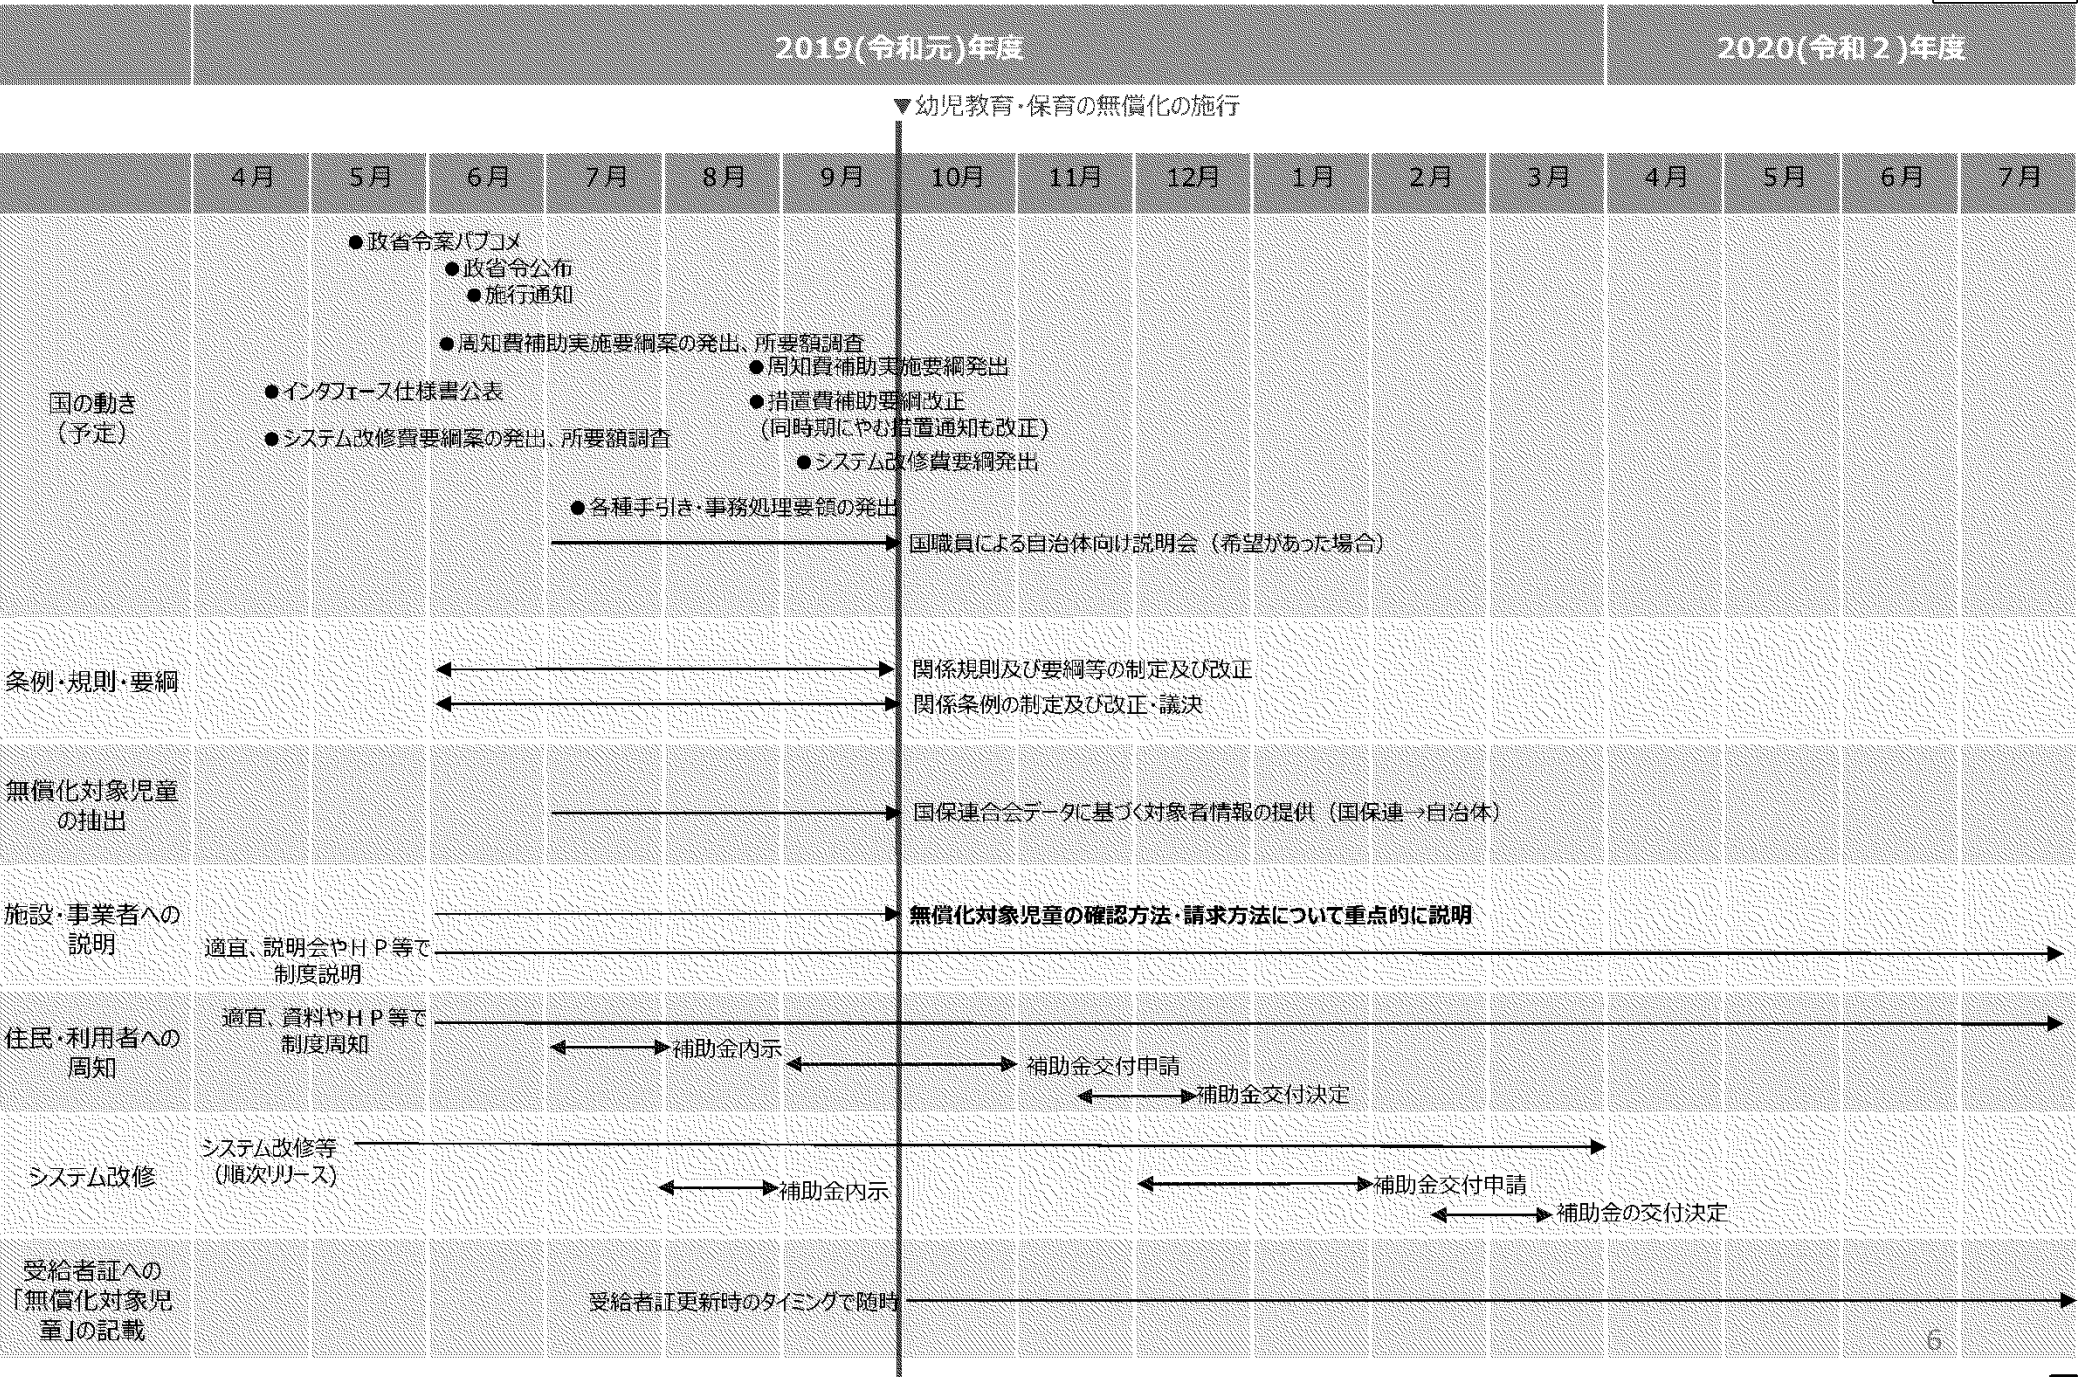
2019(令和元)年度

2020(令和２)年度

▼幼児教育・保育の無償化の施行

| | 4月 | 5月 | 6月 | 7月 | 8月 | 9月 | 10月 | 11月 | 12月 | 1月 | 2月 | 3月 | 4月 | 5月 | 6月 | 7月 |
|---|---|---|---|---|---|---|---|---|---|---|---|---|---|---|---|---|

国の動き（予定）

●政省令案パブコメ
●政省令公布
●施行通知
●周知費補助実施要綱案の発出、所要額調査
●周知費補助実施要綱発出
●インタフェース仕様書公表
●措置費補助要綱改正（同時期にやむ措置通知も改正）
●システム改修費要綱案の発出、所要額調査
●システム改修費要綱発出
●各種手引き・事務処理要領の発出
国職員による自治体向け説明会（希望があった場合）

条例・規則・要綱
関係規則及び要綱等の制定及び改正
関係条例の制定及び改正・議決

無償化対象児童の抽出
国保連合会データに基づく対象者情報の提供（国保連→自治体）

施設・事業者への説明
無償化対象児童の確認方法・請求方法について重点的に説明
適宜、説明会やＨＰ等で制度説明

住民・利用者への周知
適宜、資料やＨＰ等で制度周知
補助金内示
補助金交付申請
補助金交付決定

システム改修
システム改修等（順次リリース）
補助金内示
補助金交付申請
補助金の交付決定

受給者証への「無償化対象児童」の記載
受給者証更新時のタイミングで随時

6